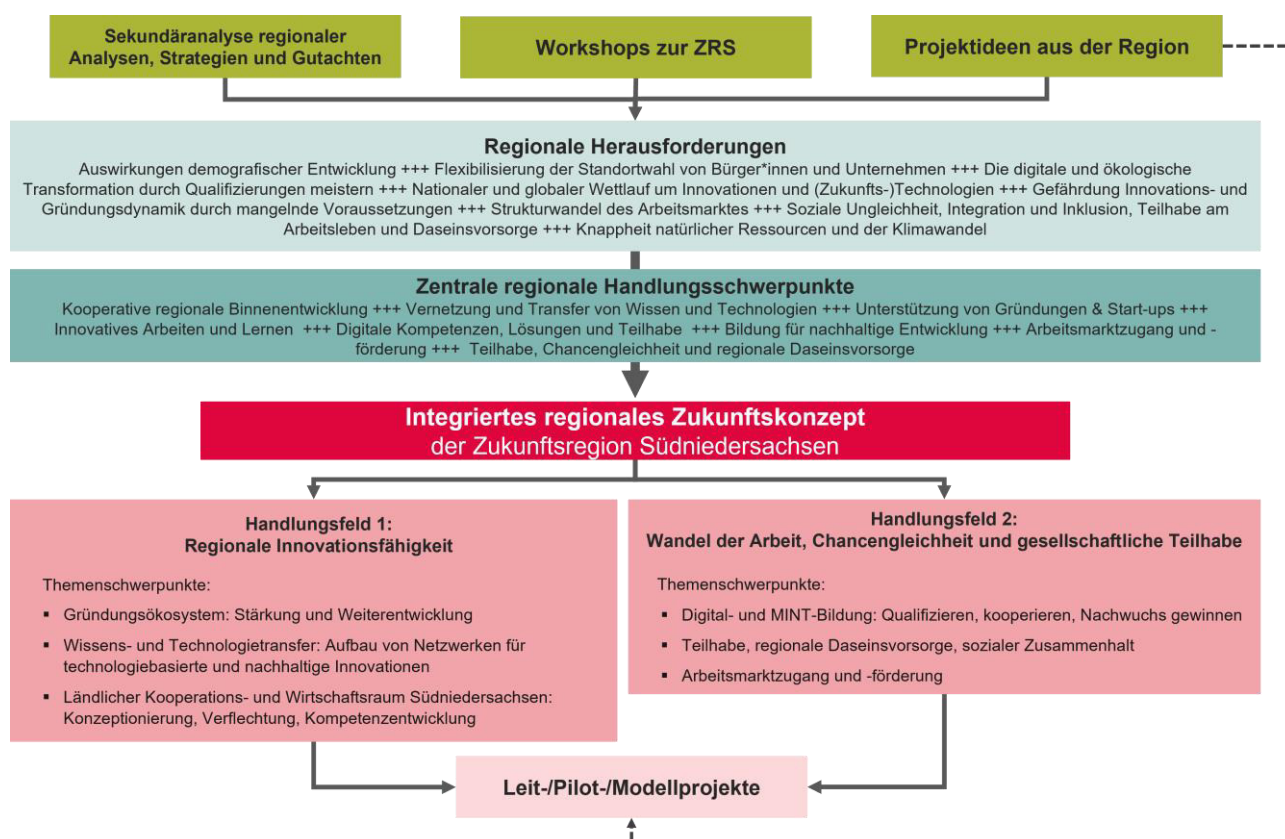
Sekundäranalyse regionaler Analysen, Strategien und Gutachten

Workshops zur ZRS

Projektideen aus der Region

Regionale Herausforderungen
Auswirkungen demografischer Entwicklung +++ Flexibilisierung der Standortwahl von Bürger*innen und Unternehmen +++ Die digitale und ökologische Transformation durch Qualifizierungen meistern +++ Nationaler und globaler Wettlauf um Innovationen und (Zukunfts-)Technologien +++ Gefährdung Innovations- und Gründungsdynamik durch mangelnde Voraussetzungen +++ Strukturwandel des Arbeitsmarktes +++ Soziale Ungleichheit, Integration und Inklusion, Teilhabe am Arbeitsleben und Daseinsvorsorge +++ Knappheit natürlicher Ressourcen und der Klimawandel

Zentrale regionale Handlungsschwerpunkte
Kooperative regionale Binnenentwicklung +++ Vernetzung und Transfer von Wissen und Technologien +++ Unterstützung von Gründungen & Start-ups +++ Innovatives Arbeiten und Lernen +++ Digitale Kompetenzen, Lösungen und Teilhabe +++ Bildung für nachhaltige Entwicklung +++ Arbeitsmarktzugang und -förderung +++ Teilhabe, Chancengleichheit und regionale Daseinsvorsorge

Integriertes regionales Zukunftskonzept
der Zukunftsregion Südniedersachsen

Handlungsfeld 1:
Regionale Innovationsfähigkeit

Themenschwerpunkte:
▪ Gründungsökosystem: Stärkung und Weiterentwicklung
▪ Wissens- und Technologietransfer: Aufbau von Netzwerken für technologiebasierte und nachhaltige Innovationen
▪ Ländlicher Kooperations- und Wirtschaftsraum Südniedersachsen: Konzeptionierung, Verflechtung, Kompetenzentwicklung

Handlungsfeld 2:
Wandel der Arbeit, Chancengleichheit und gesellschaftliche Teilhabe

Themenschwerpunkte:
▪ Digital- und MINT-Bildung: Qualifizieren, kooperieren, Nachwuchs gewinnen
▪ Teilhabe, regionale Daseinsvorsorge, sozialer Zusammenhalt
▪ Arbeitsmarktzugang und -förderung

Leit-/Pilot-/Modellprojekte